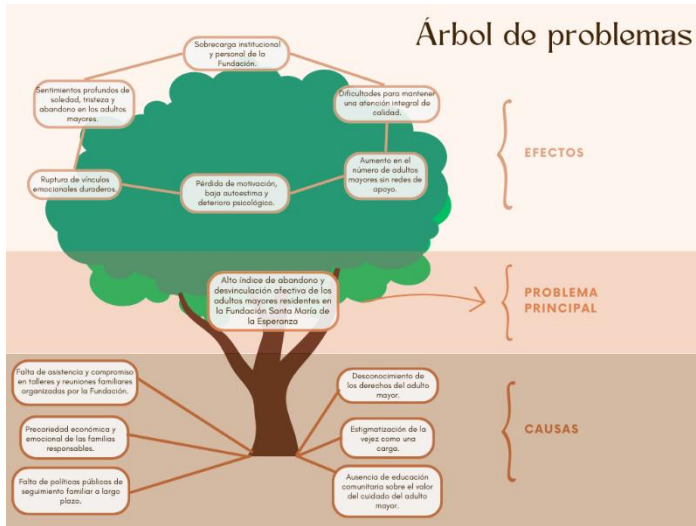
Árbol de problemas

Sobrecarga institucional y personal de la Fundación.

Sentimientos profundos de soledad, tristeza y abandono en los adultos mayores.

Dificultades para mantener una atención integral de calidad.

EFECTOS

Aumento en el número de adultos mayores sin redes de apoyo.

Ruptura de vínculos emocionales duraderos.

Pérdida de motivación, baja autoestima y deterioro psicológico.

Alto índice de abandono y desvinculación afectiva de los adultos mayores residentes en la Fundación Santa María de la Esperanza

PROBLEMA PRINCIPAL

Falta de asistencia y compromiso en talleres y reuniones familiares organizadas por la Fundación.

Desconocimiento de los derechos del adulto mayor.

Precariedad económica y emocional de las familias responsables.

Estigmatización de la vejez como una carga.

CAUSAS

Falta de políticas públicas de seguimiento familiar a largo plazo.

Ausencia de educación comunitaria sobre el valor del cuidado del adulto mayor.